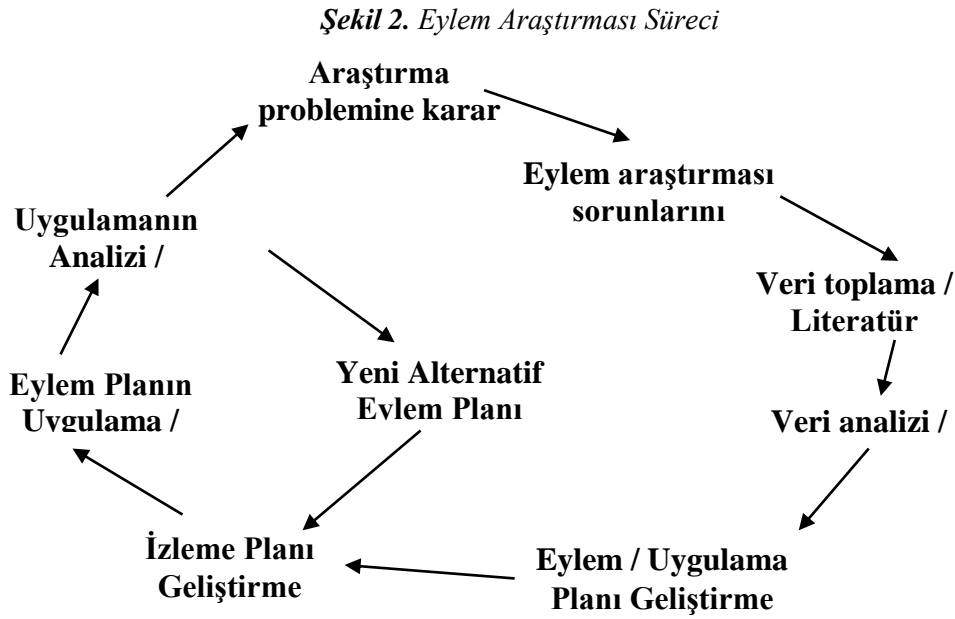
Şekil 2. Eylem Araştırması Süreci

Araştırma problemine karar

Eylem araştırması sorunlarını

Veri toplama / Literatür

Veri analizi /

Eylem / Uygulama Planı Geliştirme

İzleme Planı Geliştirme

Eylem Planın Uygulama /

Uygulamanın Analizi /

Yeni Alternatif Eylem Planı